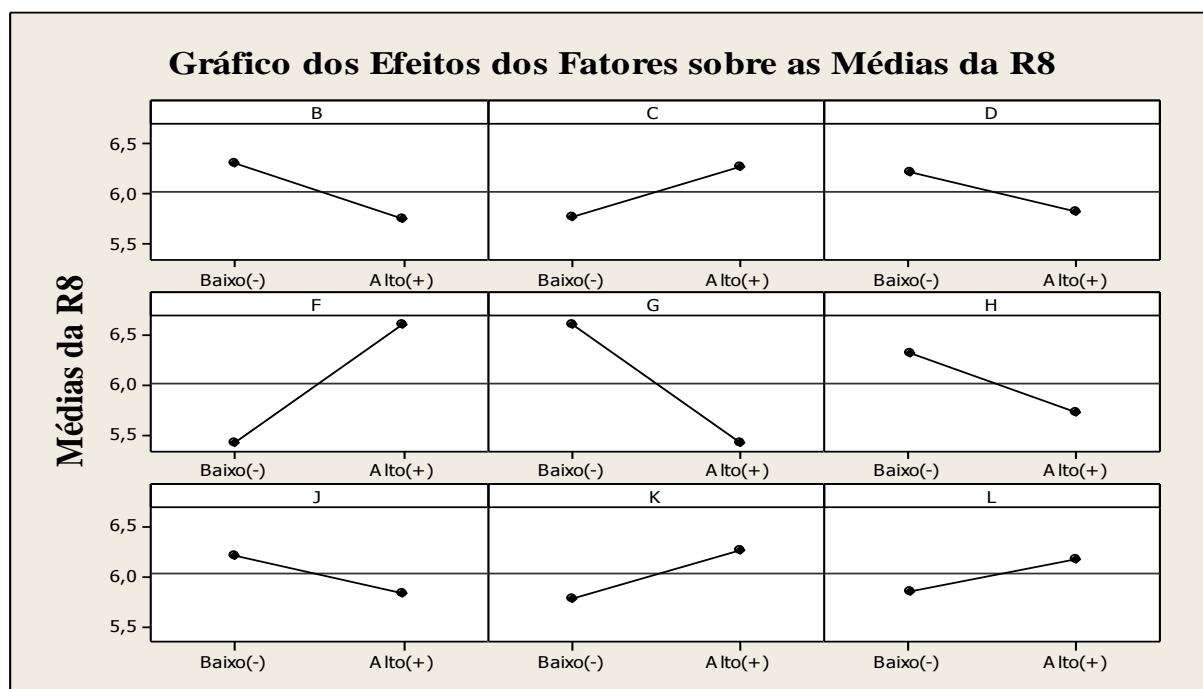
Gráfico dos Efeitos dos Fatores sobre as Médias da R8

Médias da R8

B
6,5
6,0
5,5
Baixo(-) Alto(+)

C
Baixo(-) Alto(+)

D
Baixo(-) Alto(+)

F
6,5
6,0
5,5
Baixo(-) Alto(+)

G
Baixo(-) Alto(+)

H
Baixo(-) Alto(+)

J
6,5
6,0
5,5
Baixo(-) Alto(+)

K
Baixo(-) Alto(+)

L
Baixo(-) Alto(+)